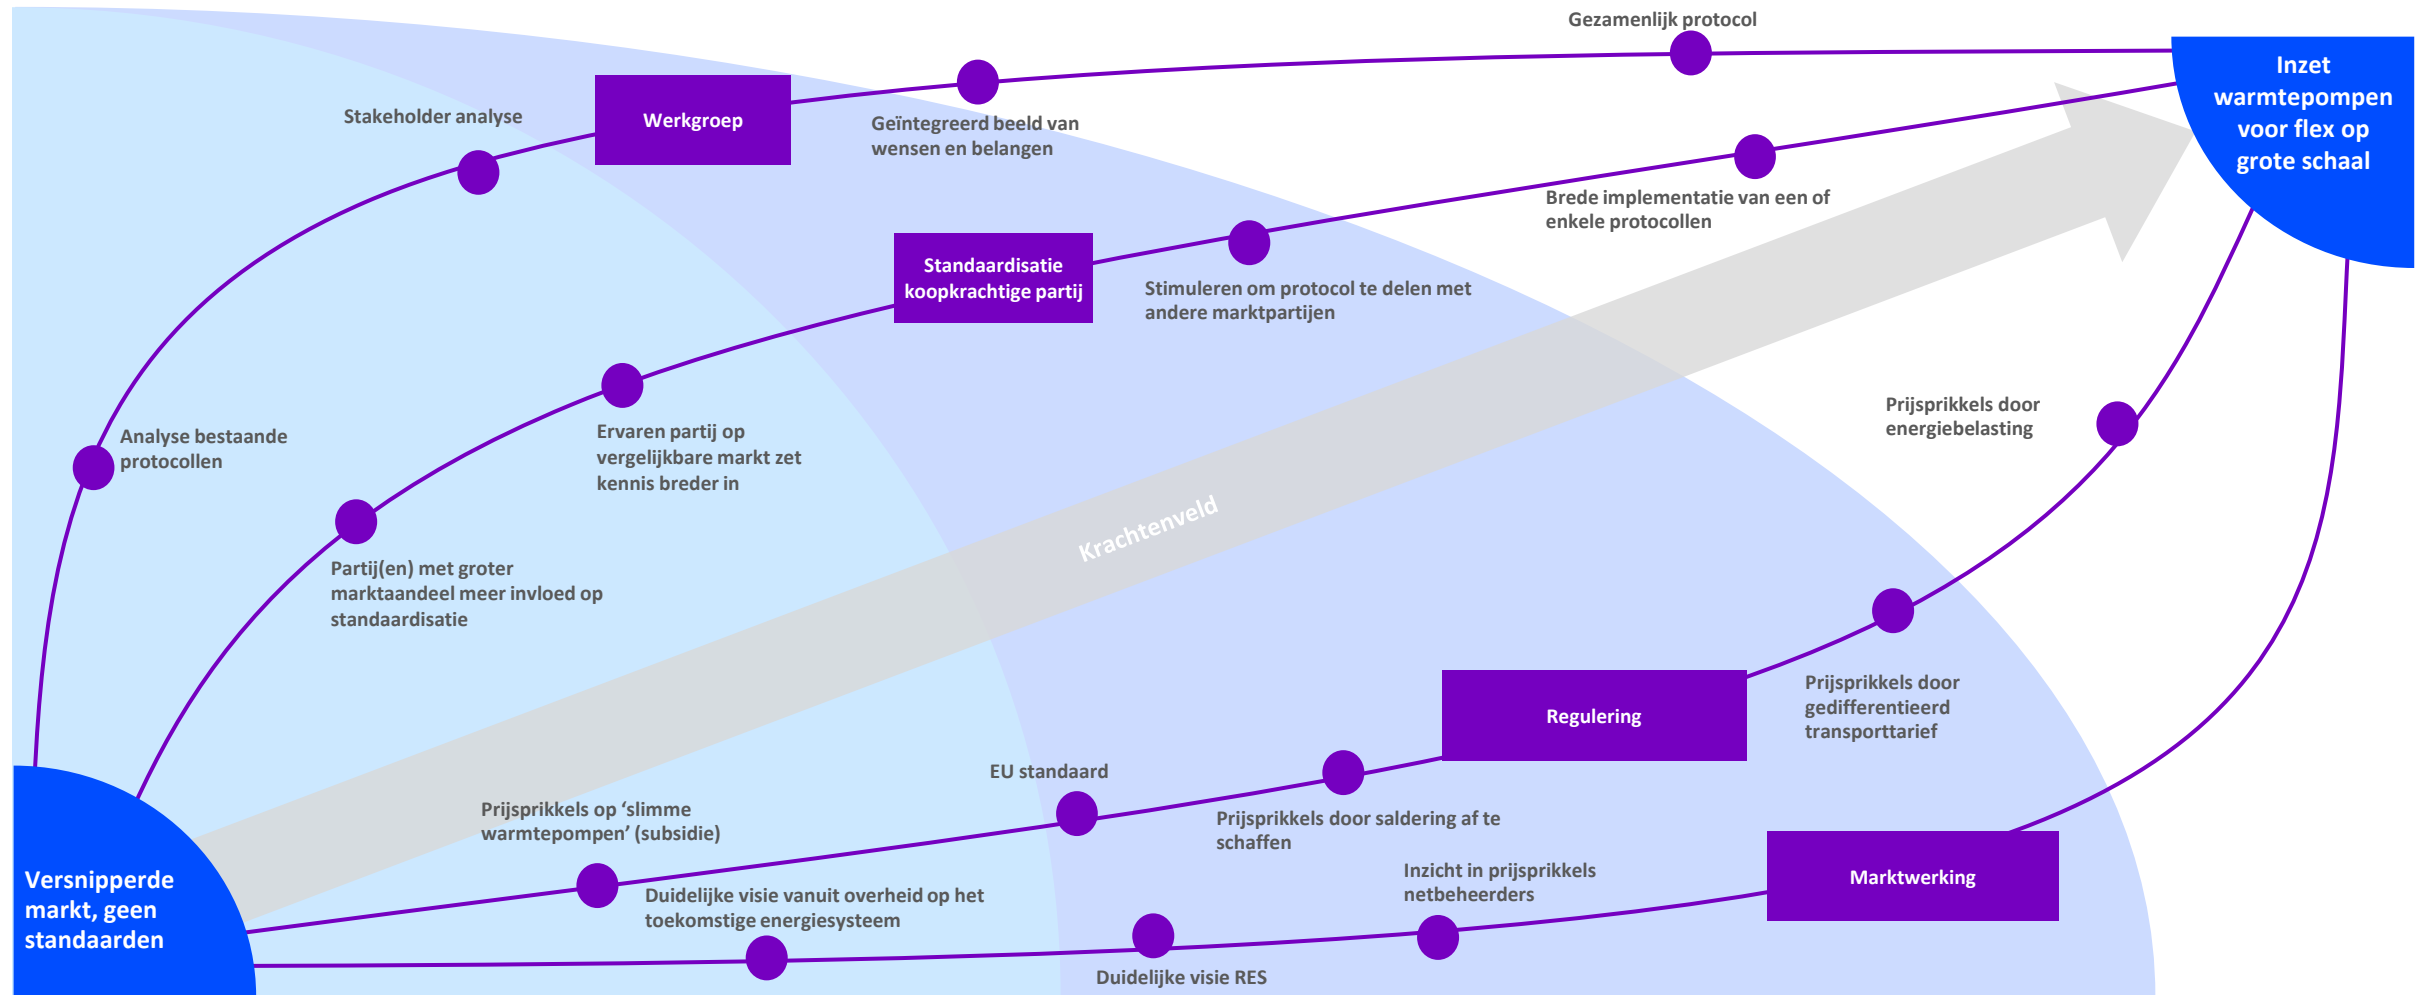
Gezamenlijk protocol

Inzet warmtepompen voor flex op grote schaal

Stakeholder analyse

Werkgroep

Geïntegreerd beeld van wensen en belangen

Brede implementatie van een of enkele protocollen

Standaardisatie koopkrachtige partij

Stimuleren om protocol te delen met andere marktpartijen

Prijsprikkels door energiebelasting

Analyse bestaande protocollen

Ervaren partij op vergelijkbare markt zet kennis breder in

Krachtenveld

Partij(en) met groter marktaandeel meer invloed op standaardisatie

Prijsprikkels door gedifferentieerd transporttarief

Regulering

EU standaard

Prijsprikkels op 'slimme warmtepompen' (subsidie)

Prijsprikkels door saldering af te schaffen

Inzicht in prijsprikkels netbeheerders

Marktwerking

Versnipperde markt, geen standaarden

Duidelijke visie vanuit overheid op het toekomstige energiesysteem

Duidelijke visie RES